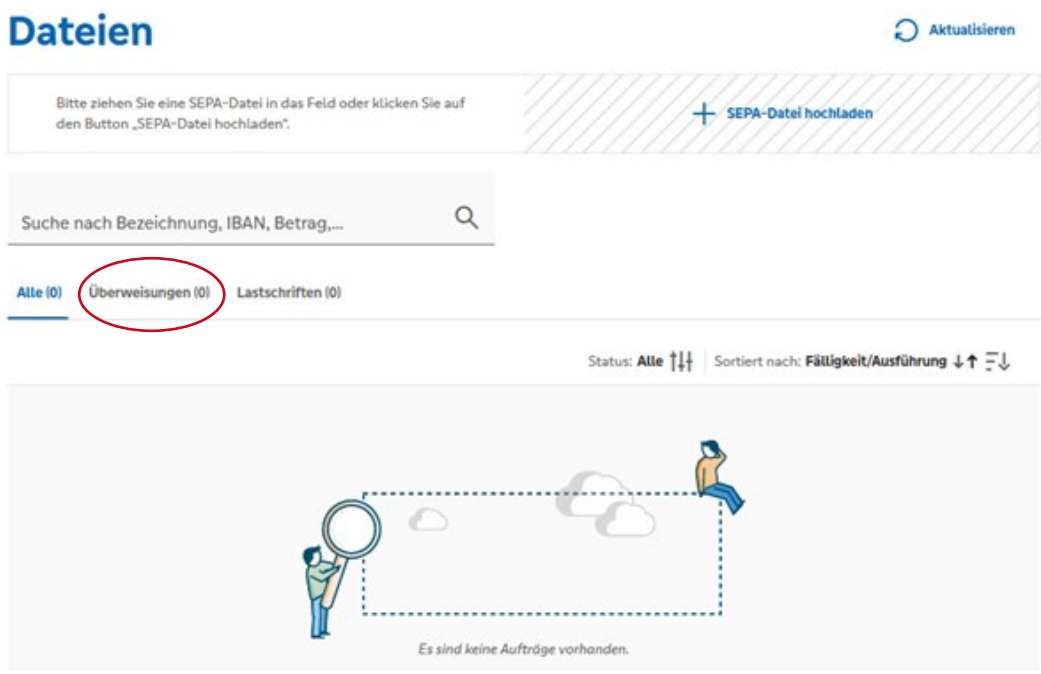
Dateien

Aktualisieren

Bitte ziehen Sie eine SEPA-Datei in das Feld oder klicken Sie auf den Button „SEPA-Datei hochladen".

SEPA-Datei hochladen

Suche nach Bezeichnung, IBAN, Betrag,...

Alle (0) Überweisungen (0) Lastschriften (0)

Status: Alle

Sortiert nach: Fälligkeit/Ausführung

Es sind keine Aufträge vorhanden.